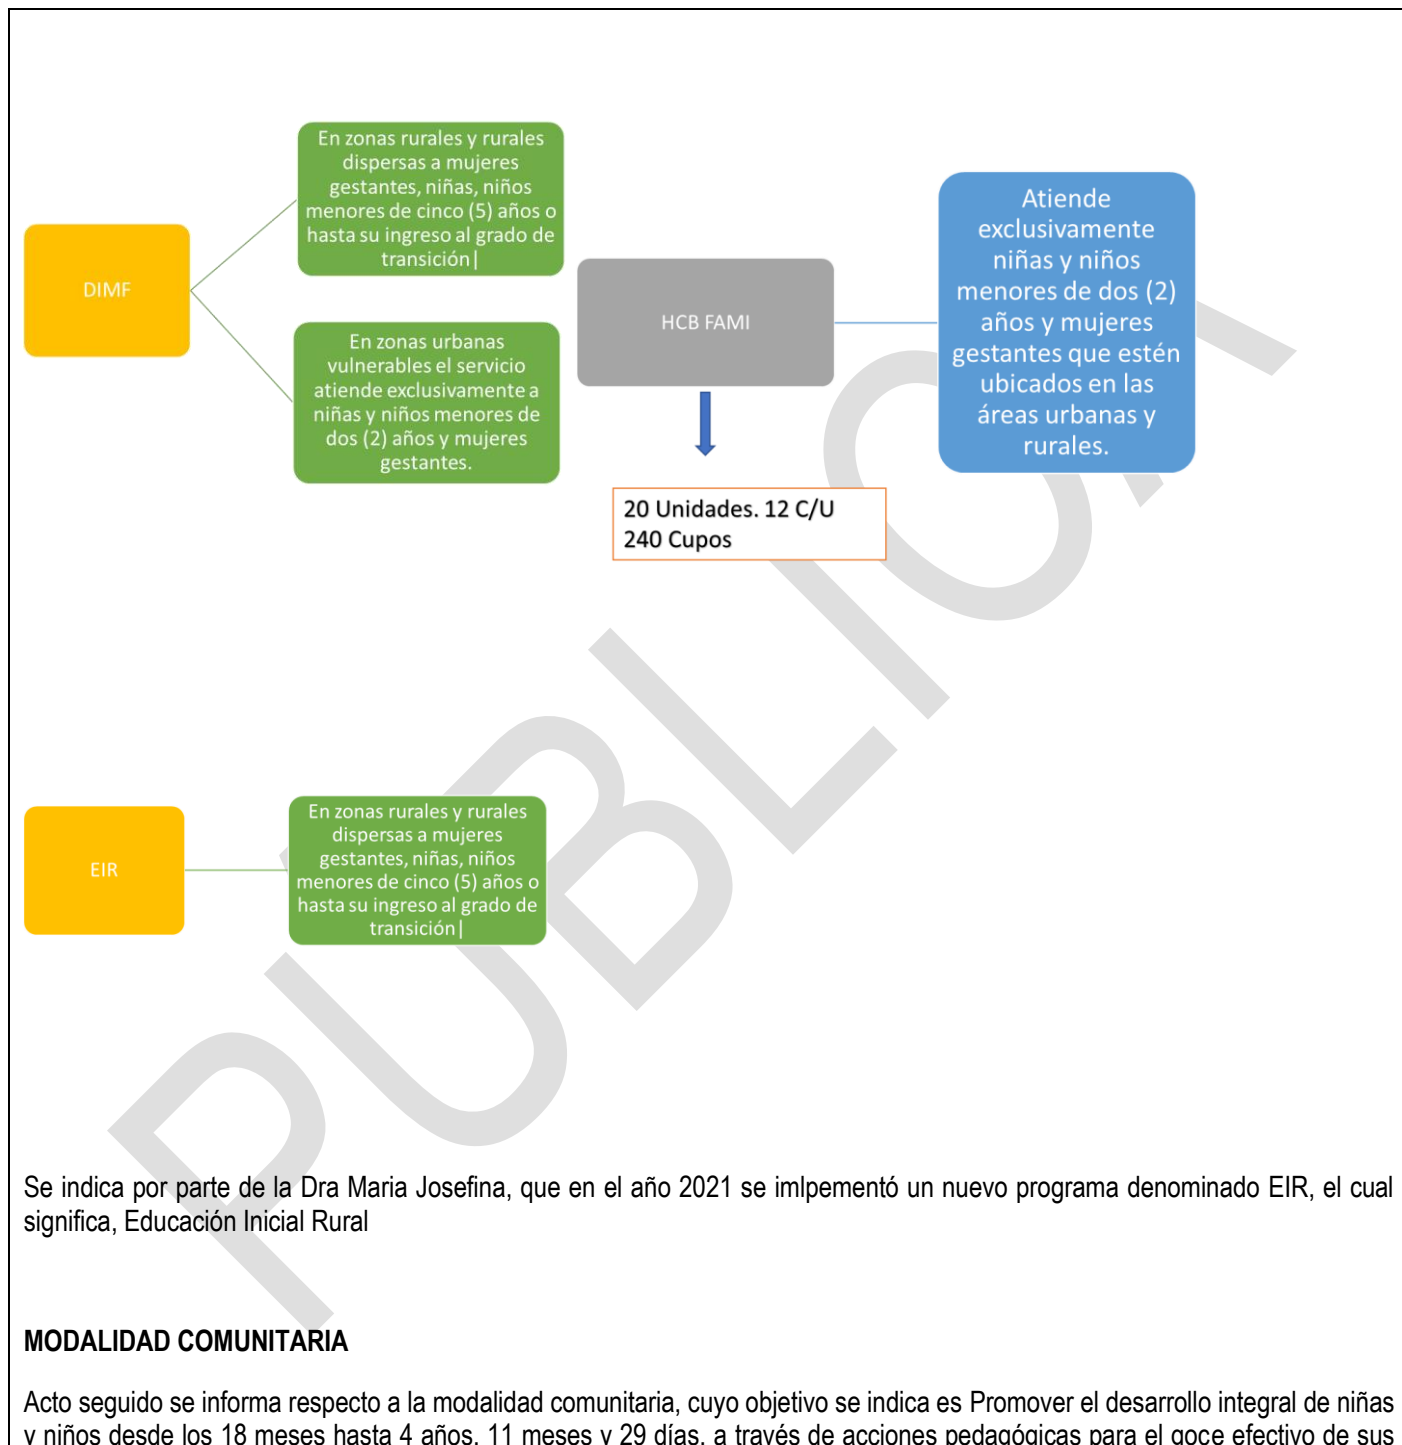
DIMF

En zonas rurales y rurales dispersas a mujeres gestantes, niñas, niños menores de cinco (5) años o hasta su ingreso al grado de transición|

En zonas urbanas vulnerables el servicio atiende exclusivamente a niñas y niños menores de dos (2) años y mujeres gestantes.

HCB FAMI

20 Unidades. 12 C/U
240 Cupos

Atiende exclusivamente niñas y niños menores de dos (2) años y mujeres gestantes que estén ubicados en las áreas urbanas y rurales.

EIR

En zonas rurales y rurales dispersas a mujeres gestantes, niñas, niños menores de cinco (5) años o hasta su ingreso al grado de transición|

PUBLICA

Se indica por parte de la Dra Maria Josefina, que en el año 2021 se imlpementó un nuevo programa denominado EIR, el cual significa, Educación Inicial Rural

MODALIDAD COMUNITARIA

Acto seguido se informa respecto a la modalidad comunitaria, cuyo objetivo se indica es Promover el desarrollo integral de niñas y niños desde los 18 meses hasta 4 años, 11 meses y 29 días, a través de acciones pedagógicas para el goce efectivo de sus